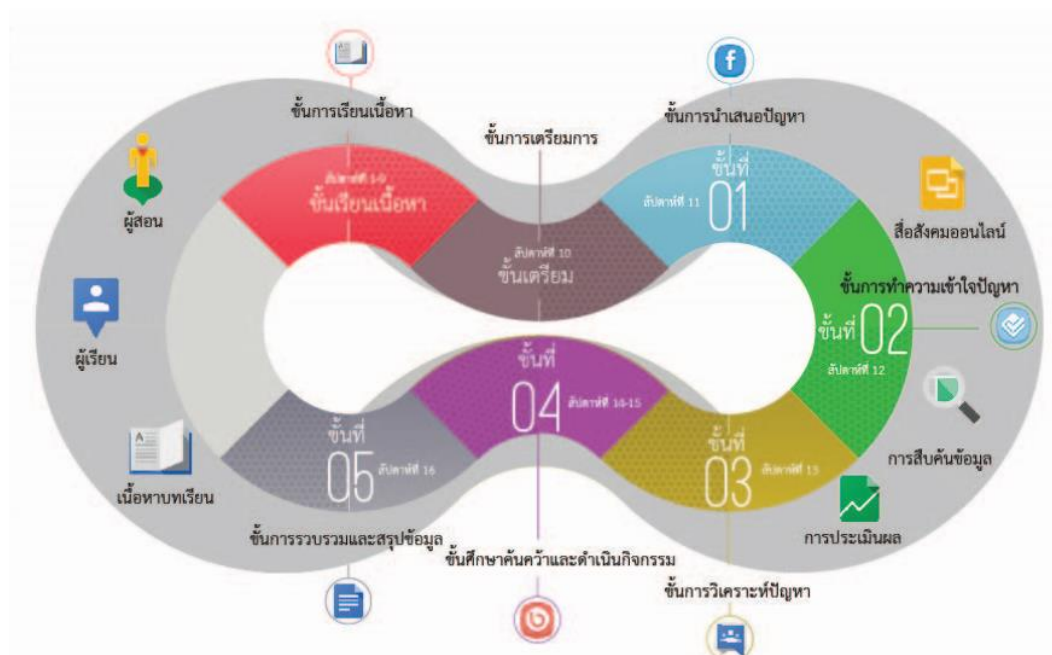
ขั้นการเรียนเนื้อหา

ขั้นการเตรียมการ

ขั้นการนำเสนอปัญหา

ผู้สอน

สัปดาห์ที่ 1-9
ขั้นเรียนเนื้อหา

สัปดาห์ที่ 10
ขั้นเตรียม

ขั้นที่
สัปดาห์ที่ 11
01

สื่อสังคมออนไลน์

ขั้นการทำความเข้าใจปัญหา

ขั้นที่ 02
สัปดาห์ที่ 12

ผู้เรียน

ขั้นที่
04
สัปดาห์ที่ 14-15

ขั้นที่
05
สัปดาห์ที่ 16

ขั้นที่
03
สัปดาห์ที่ 13

การสืบค้นข้อมูล

เนื้อหาบทเรียน

ขั้นการรวบรวมและสรุปข้อมูล

การประเมินผล

ขั้นศึกษาค้นคว้าและดำเนินกิจกรรม

ขั้นการวิเคราะห์ปัญหา